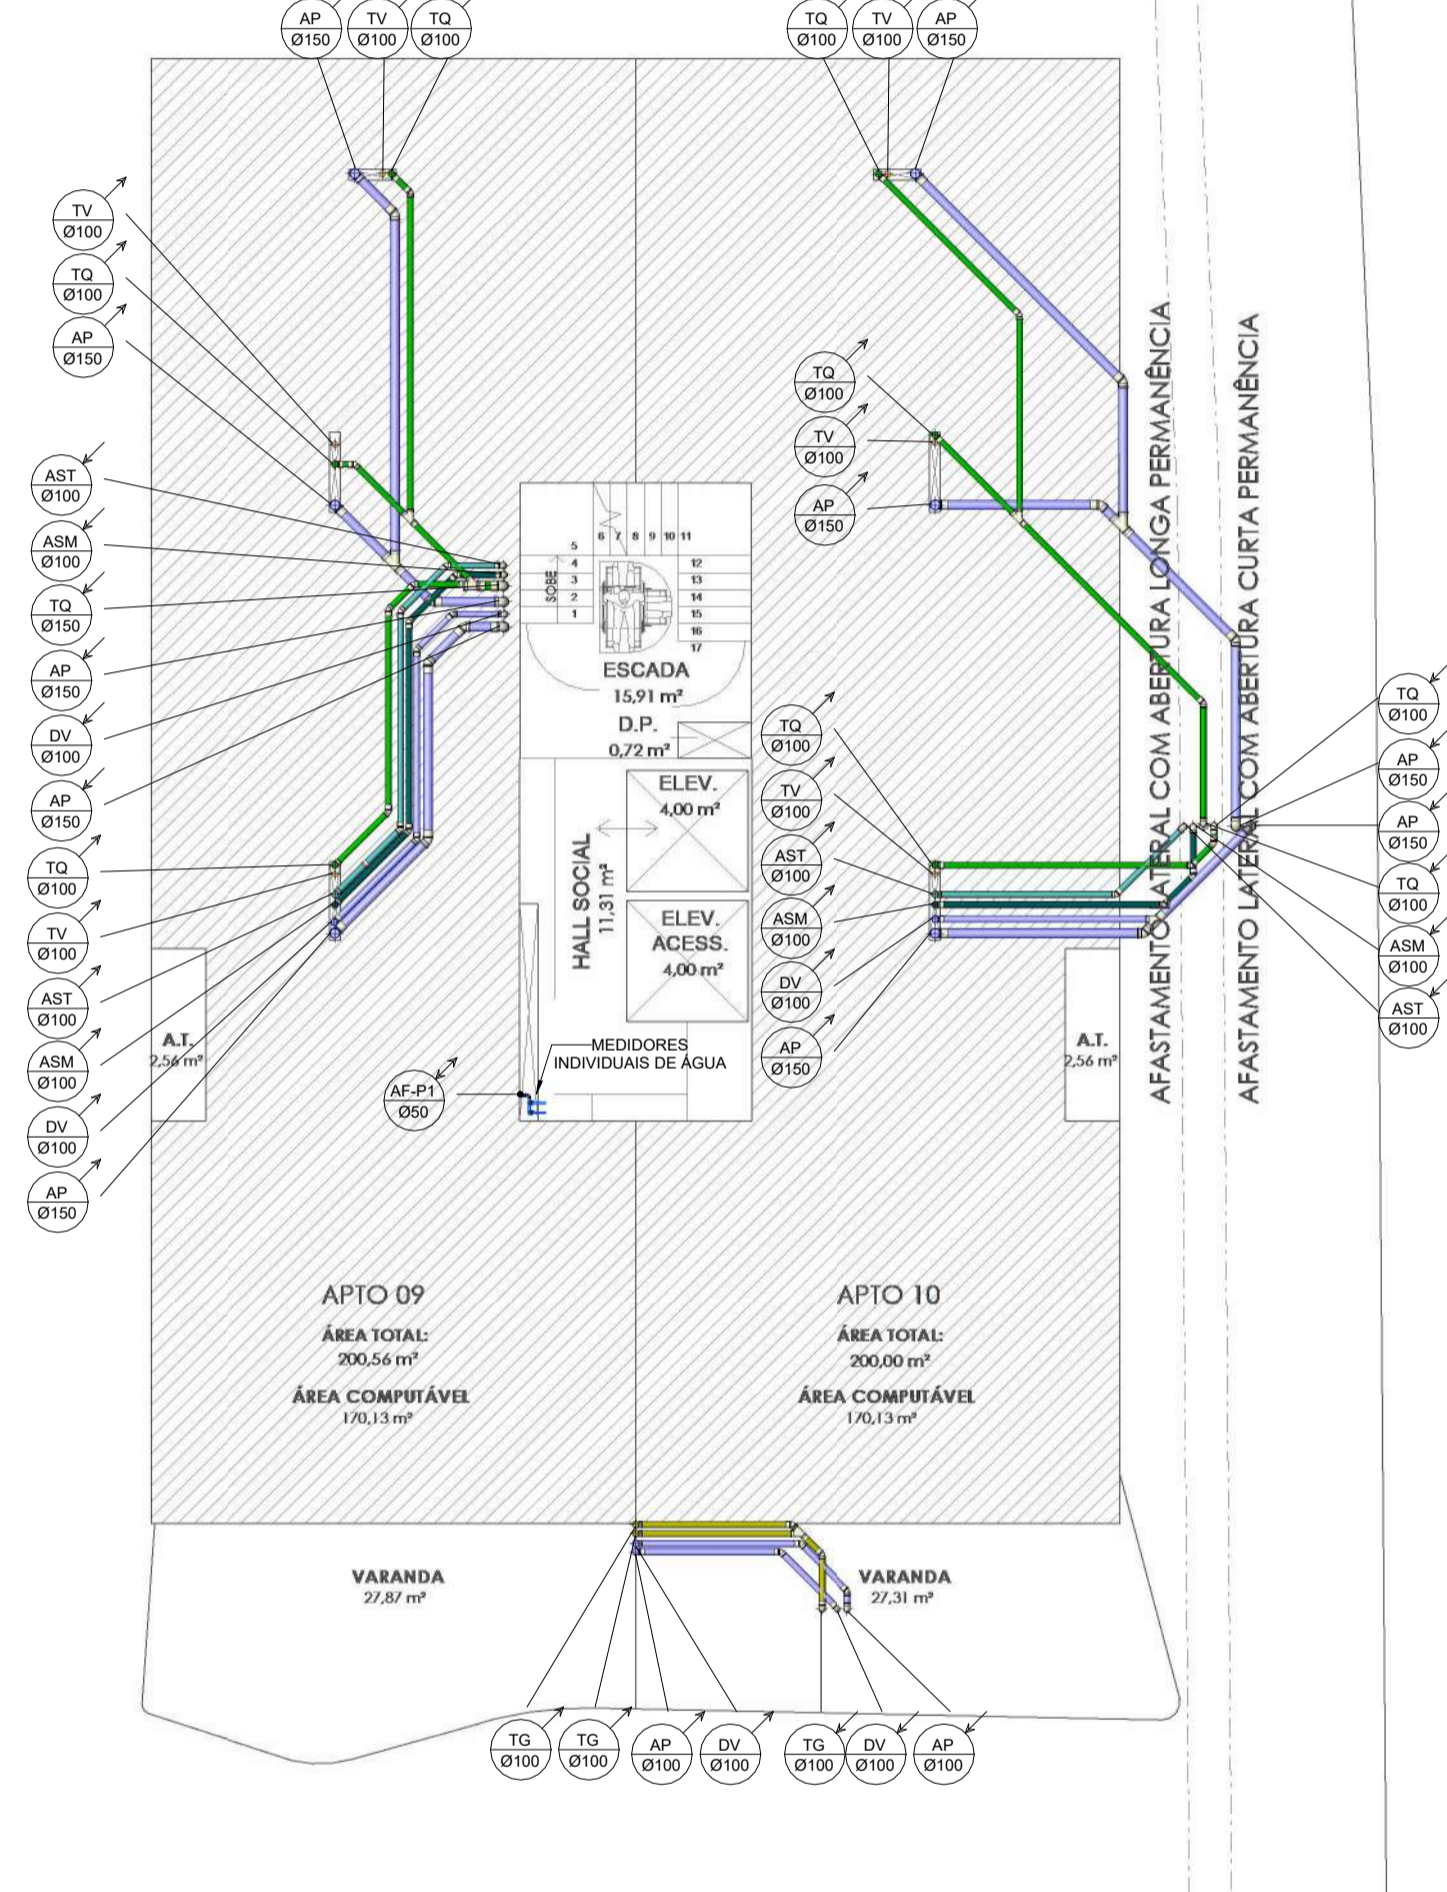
AP Ø150 TV Ø100 TQ Ø100

TQ Ø100 TV Ø100 AP Ø150

TV Ø100
TQ Ø100
AP Ø150

AST Ø100
ASM Ø100
TQ Ø150
AP Ø150
DV Ø100
AP Ø150

TQ Ø100
TV Ø100
AST Ø100
ASM Ø100
DV Ø100
AP Ø150

TQ Ø100
TV Ø100
AP Ø150

6 7 8 9 10 11
5
4
3
2
1
SOBE
12
13
14
15
16
17

ESCADA
15,91 m²
D.P.
0,72 m²

ELEV.
4,00 m²

HALL SOCIAL
11,31 m²

ELEV.
ACESS.
4,00 m²

MEDIDORES INDIVIDUAIS DE ÁGUA

AF-P1 Ø50

TQ Ø100
TV Ø100
AST Ø100
ASM Ø100
DV Ø100
AP Ø150

A.T.
2,56 m²

A.T.
2,56 m²

AFASTAMENTO LATERAL COM ABERTURA LONGA PERMANÊNCIA

AFASTAMENTO LATERAL COM ABERTURA CURTA PERMANÊNCIA

TQ Ø100
AP Ø150
AP Ø150
TQ Ø100
ASM Ø100
AST Ø100

APTO 09
ÁREA TOTAL:
200,56 m²
ÁREA COMPUTÁVEL
170,13 m²

APTO 10
ÁREA TOTAL:
200,00 m²
ÁREA COMPUTÁVEL
170,13 m²

VARANDA
27,87 m²

VARANDA
27,31 m²

TG Ø100
TG Ø100
AP Ø100
DV Ø100
TG Ø100
DV Ø100
AP Ø100